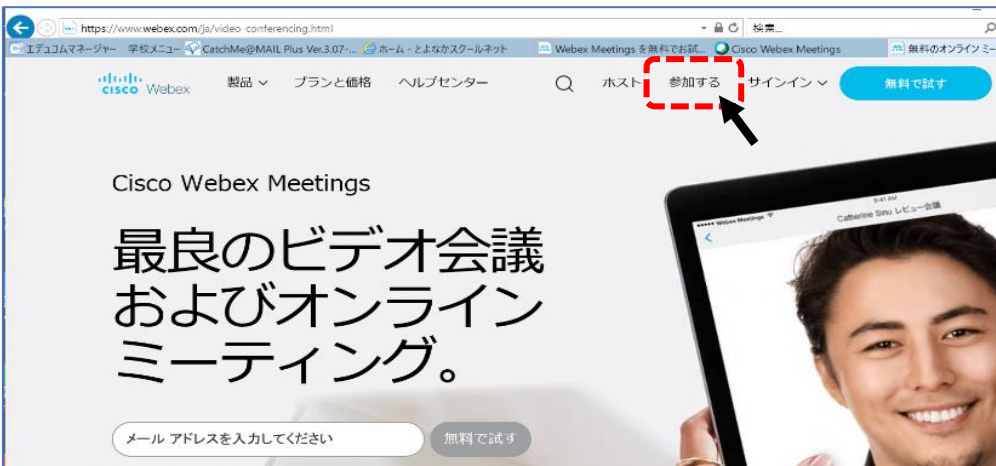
https://www.webex.com/ja/video conferencing.html

検索...

エデュコムマネージャー 学校メニュー CatchMe@MAIL Plus Ver.3.07-... ホーム - とよなかスクールネット Webex Meetings を無料でお試... Cisco Webex Meetings 無料のオンライン ミー

cisco Webex 製品 プランと価格 ヘルプセンター ホスト 参加する サインイン 無料で試す

Cisco Webex Meetings

最良のビデオ会議およびオンラインミーティング。

Webex Meetings

Catherine Sinu レビュー会議

メール アドレスを入力してください 無料で試す